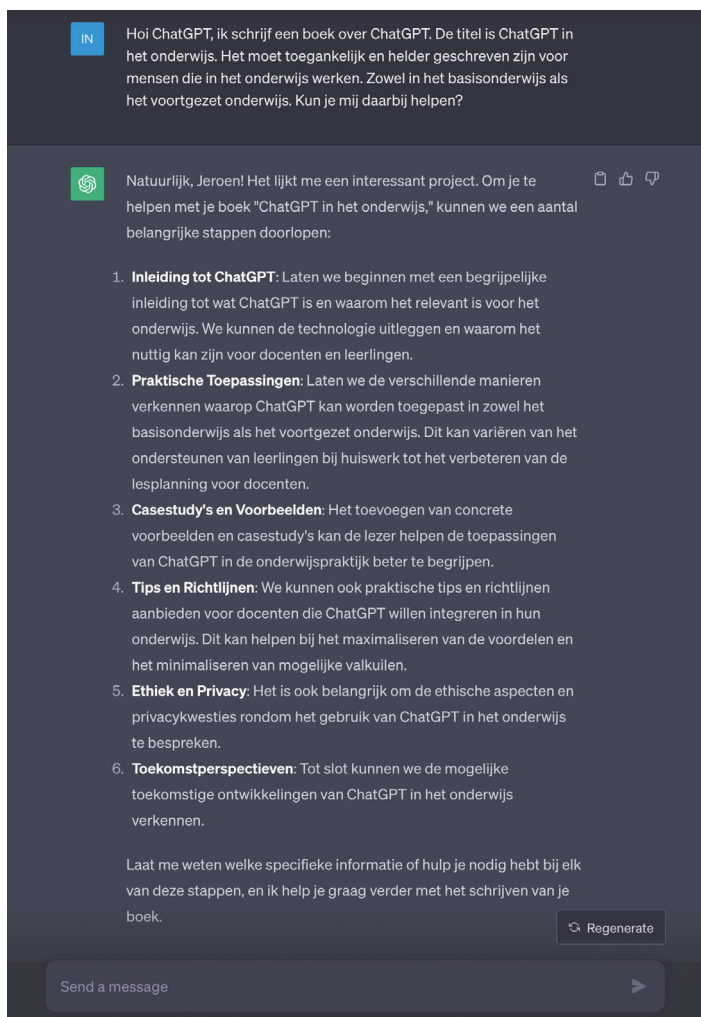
IN

Hoi ChatGPT, ik schrijf een boek over ChatGPT. De titel is ChatGPT in het onderwijs. Het moet toegankelijk en helder geschreven zijn voor mensen die in het onderwijs werken. Zowel in het basisonderwijs als het voortgezet onderwijs. Kun je mij daarbij helpen?

Natuurlijk, Jeroen! Het lijkt me een interessant project. Om je te helpen met je boek "ChatGPT in het onderwijs," kunnen we een aantal belangrijke stappen doorlopen:

1. **Inleiding tot ChatGPT**: Laten we beginnen met een begrijpelijke inleiding tot wat ChatGPT is en waarom het relevant is voor het onderwijs. We kunnen de technologie uitleggen en waarom het nuttig kan zijn voor docenten en leerlingen.
2. **Praktische Toepassingen**: Laten we de verschillende manieren verkennen waarop ChatGPT kan worden toegepast in zowel het basisonderwijs als het voortgezet onderwijs. Dit kan variëren van het ondersteunen van leerlingen bij huiswerk tot het verbeteren van de lesplanning voor docenten.
3. **Casestudy's en Voorbeelden**: Het toevoegen van concrete voorbeelden en casestudy's kan de lezer helpen de toepassingen van ChatGPT in de onderwijspraktijk beter te begrijpen.
4. **Tips en Richtlijnen**: We kunnen ook praktische tips en richtlijnen aanbieden voor docenten die ChatGPT willen integreren in hun onderwijs. Dit kan helpen bij het maximaliseren van de voordelen en het minimaliseren van mogelijke valkuilen.
5. **Ethiek en Privacy**: Het is ook belangrijk om de ethische aspecten en privacykwesties rondom het gebruik van ChatGPT in het onderwijs te bespreken.
6. **Toekomstperspectieven**: Tot slot kunnen we de mogelijke toekomstige ontwikkelingen van ChatGPT in het onderwijs verkennen.

Laat me weten welke specifieke informatie of hulp je nodig hebt bij elk van deze stappen, en ik help je graag verder met het schrijven van je boek.

Regenerate

Send a message